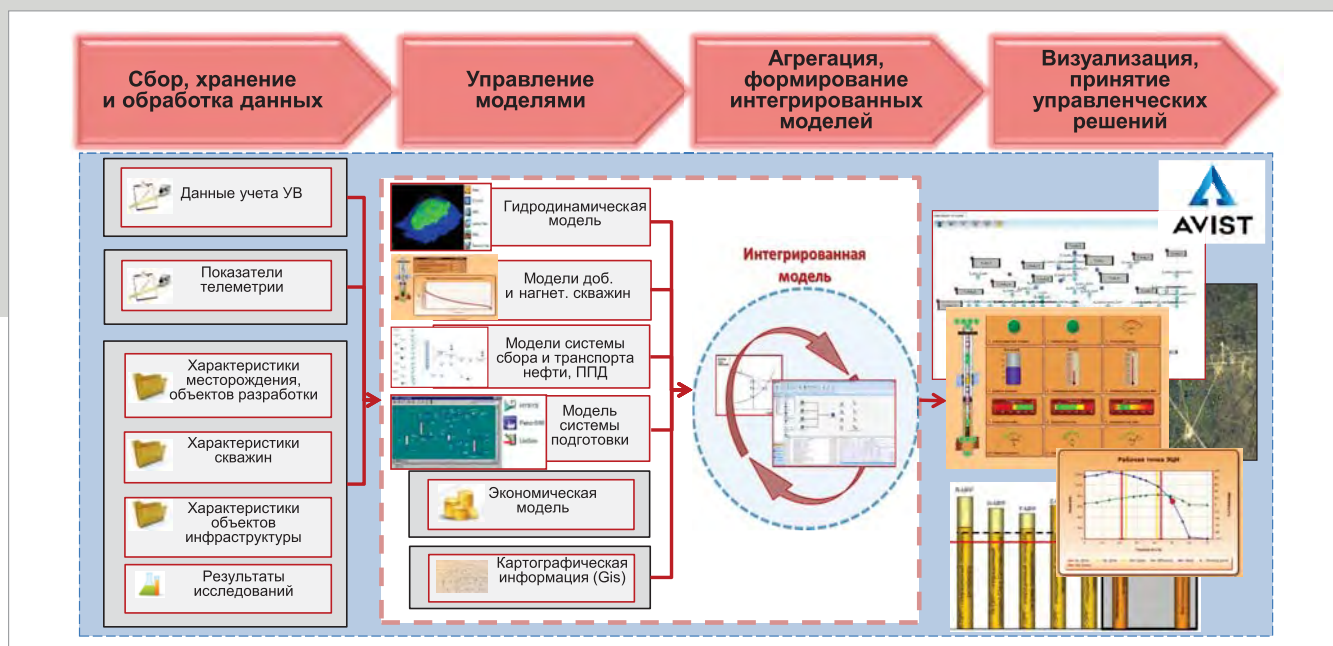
Сбор, хранение и обработка данных

Управление моделями

Агрегация, формирование интегрированных моделей

Визуализация, принятие управленческих решений

Данные учета УВ

Показатели телеметрии

Характеристики месторождения, объектов разработки

Характеристики скважин

Характеристики объектов инфраструктуры

Результаты исследований

Гидродинамическая модель

Модели доб. и нагнет. скважин

Модели системы сбора и транспорта нефти, ППД

Модель системы подготовки

Экономическая модель

Картографическая информация (Gis)

Интегрированная модель

AVIST

Рабочая точка ЭЦН